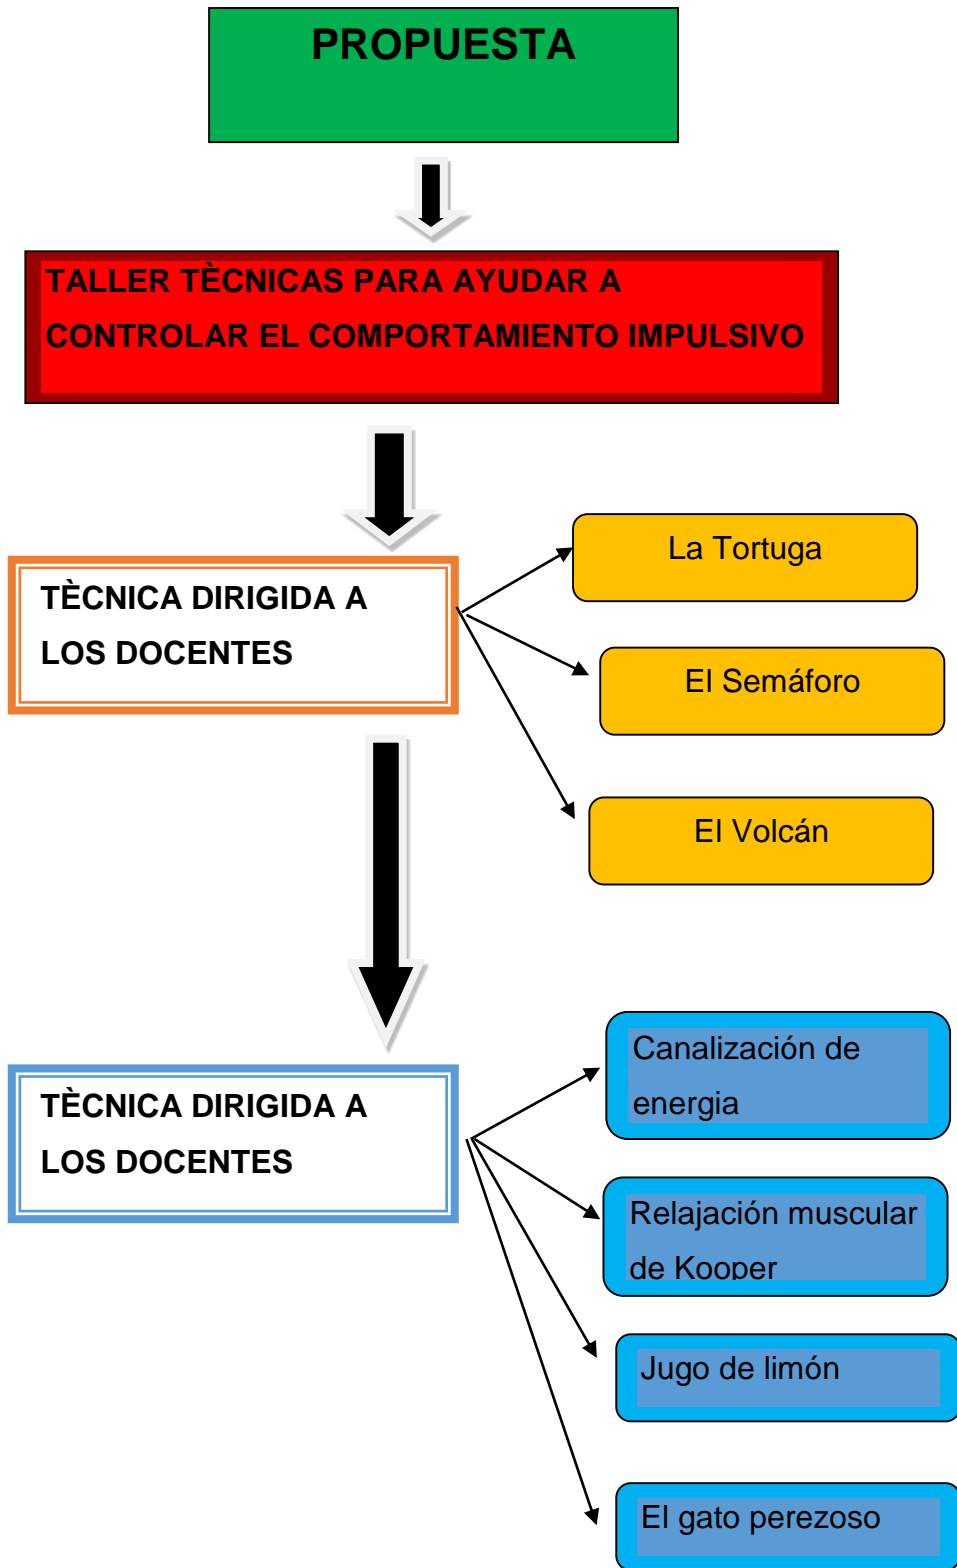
PROPUESTA

TALLER TÈCNICAS PARA AYUDAR A CONTROLAR EL COMPORTAMIENTO IMPULSIVO

TÈCNICA DIRIGIDA A LOS DOCENTES

La Tortuga

El Semáforo

El Volcán

TÈCNICA DIRIGIDA A LOS DOCENTES

Canalización de energia

Relajación muscular de Kooper

Jugo de limón

El gato perezoso